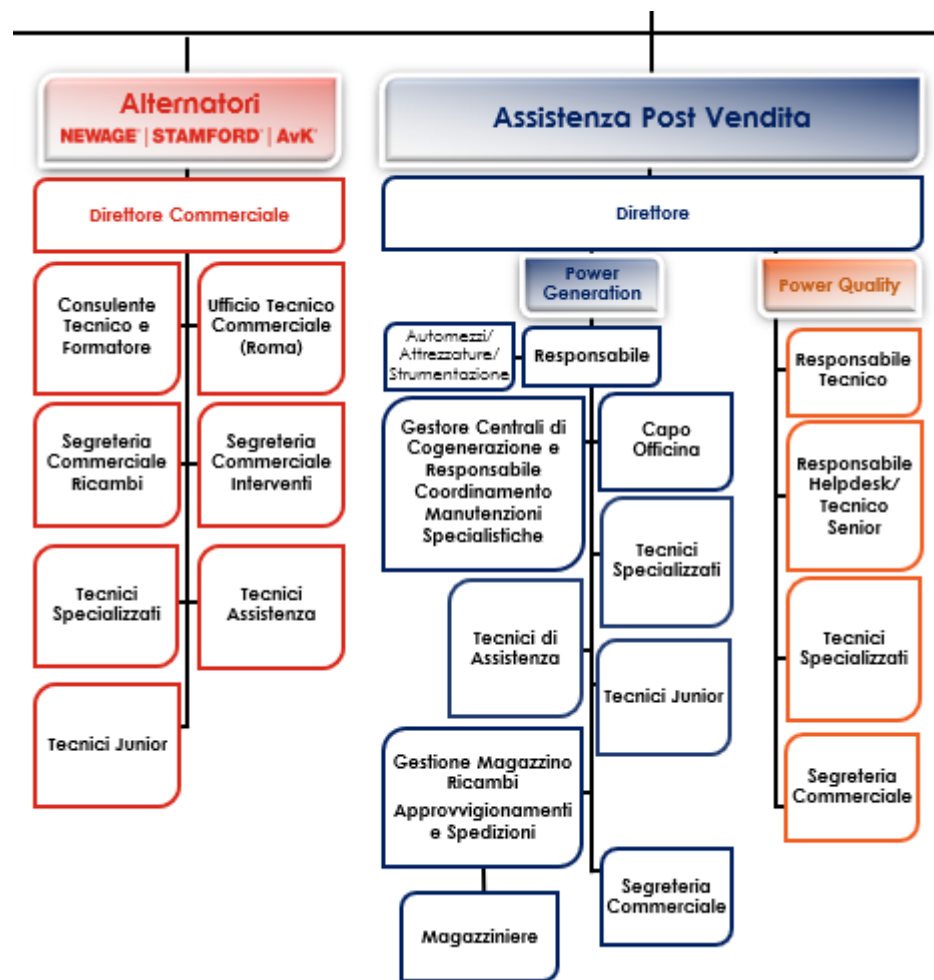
Alternatori
NEWAGE | STAMFORD | AvK

Direttore Commerciale

Consulente Tecnico e Formatore

Ufficio Tecnico Commerciale (Roma)

Segreteria Commerciale Ricambi

Segreteria Commerciale Interventi

Tecnici Specializzati

Tecnici Assistenza

Tecnici Junior

Assistenza Post Vendita

Direttore

Power Generation

Power Quality

Automezzi/ Attrezzature/ Strumentazione

Responsabile

Gestore Centrali di Cogenerazione e Responsabile Coordinamento Manutenzioni Specialistiche

Capo Officina

Tecnici Specializzati

Tecnici di Assistenza

Tecnici Junior

Gestione Magazzino Ricambi
Approvvigionamenti e Spedizioni

Segreteria Commerciale

Magazziniere

Responsabile Tecnico

Responsabile Helpdesk/ Tecnico Senior

Tecnici Specializzati

Segreteria Commerciale